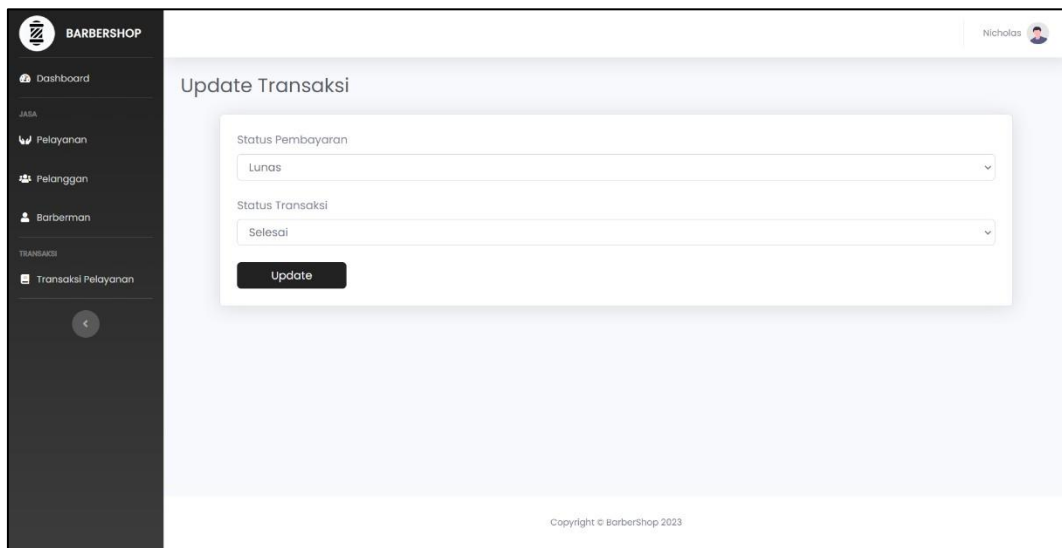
BARBERSHOP

Dashboard

JASA

Pelayanan

Pelanggan

Barberman

TRANSAKSI

Transaksi Pelayanan

Nicholas

Update Transaksi

Status Pembayaran

Lunas

Status Transaksi

Selesai

Update

Copyright © BarberShop 2023